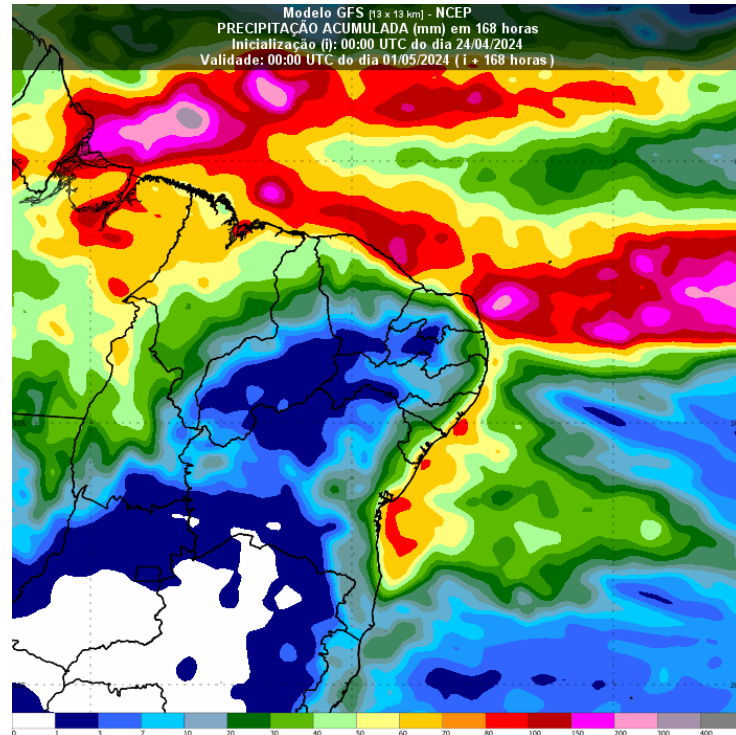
Modelo GFS [13 x 13 km] - NCEP
PRECIPITAÇÃO ACUMULADA (mm) em 168 horas
Inicialização (i): 00:00 UTC do dia 24/04/2024
Validade: 00:00 UTC do dia 01/05/2024 ( i + 168 horas )

0 1 3 7 10 20 30 40 50 60 70 80 100 150 200 300 400